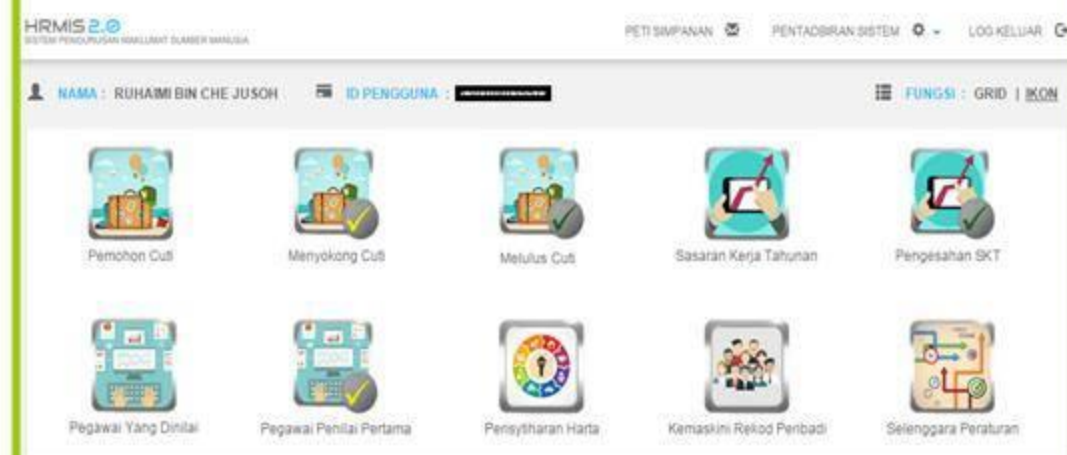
HRMIS 2.0
SISTEM PENGURUSAN MAKLUMAT SUMBER MANUSIA

PETI SIMPANAN   PENTADBIRAN SISTEM   LOG KELUAR

NAMA : RUHAIMI BIN CHE JUSOH   ID PENGGUNA : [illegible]   FUNGSI : GRID | IKON

Pemohon Cuti
Menyokong Cuti
Melulus Cuti
Sasaran Kerja Tahunan
Pengesahan SKT

Pegawai Yang Dinilai
Pegawai Penilai Pertama
Pengisytiharan Harta
Kemaskini Rekod Peribadi
Selenggara Peraturan